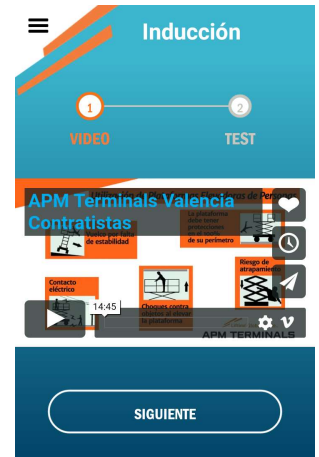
Inducción

1
VIDEO

2
TEST

APM Terminals Valencia Contratistas

Utilización de Plataformas Elevadoras de Personas

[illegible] de estabilidad

La plataforma debe tener protecciones en su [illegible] de su perímetro

Contacto eléctrico

Choques contra objetos al elevar la plataforma

Riesgo de atrapamiento

14:45

APM TERMINALS

SIGUIENTE